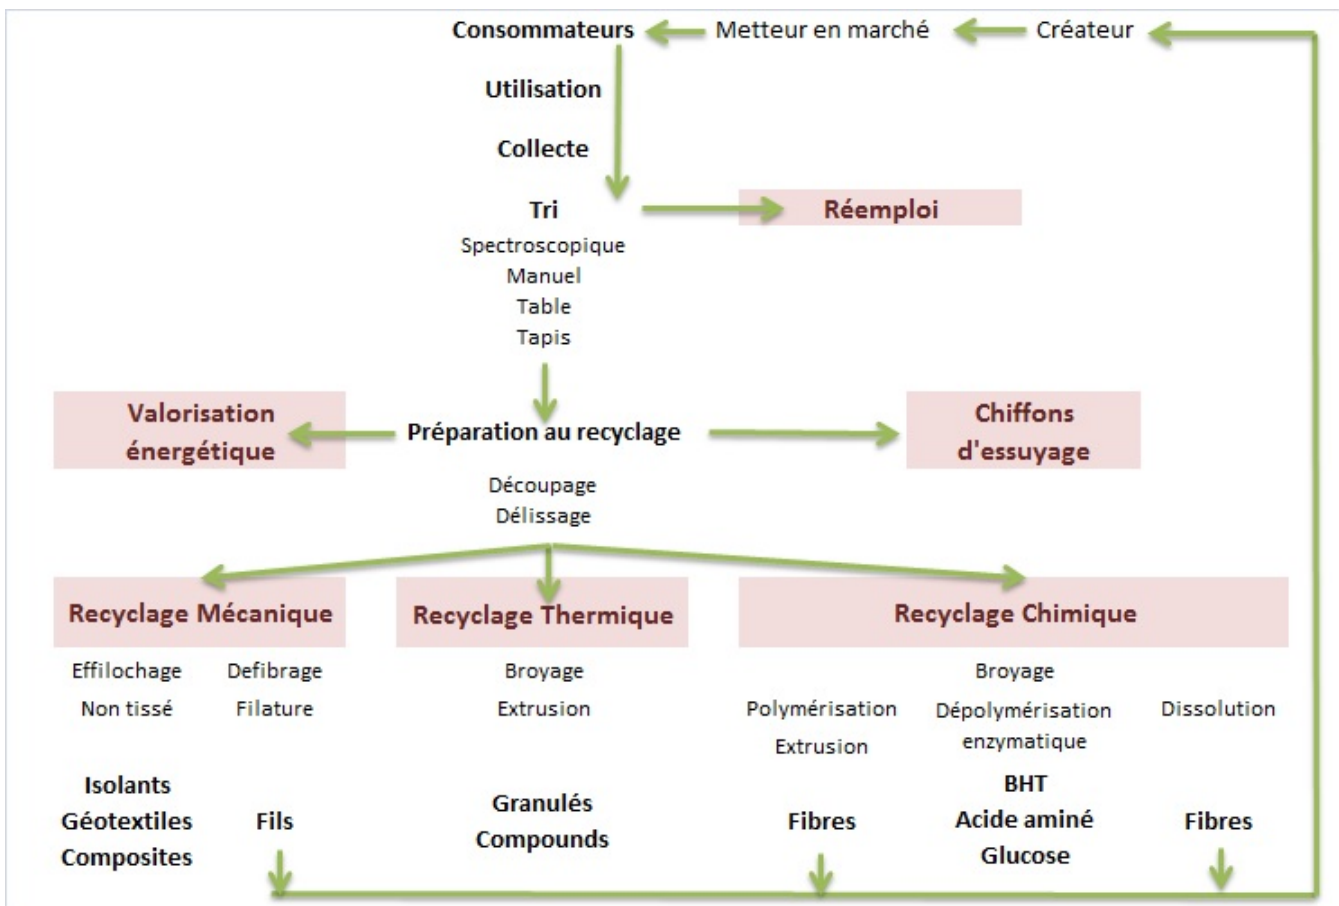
Consommateurs
Metteur en marché
Créateur

Utilisation

Collecte

Tri
Spectroscopique
Manuel
Table
Tapis

Réemploi

Valorisation énergétique

Préparation au recyclage
Découpage
Délissage

Chiffons d'essuyage

Recyclage Mécanique
Effilochage
Defibrage
Non tissé
Filature
Isolants
Géotextiles
Composites
Fils

Recyclage Thermique
Broyage
Extrusion
Granulés
Compounds

Recyclage Chimique
Broyage
Polymérisation
Extrusion
Dépolymérisation enzymatique
Dissolution
Fibres
BHT
Acide aminé
Glucose
Fibres